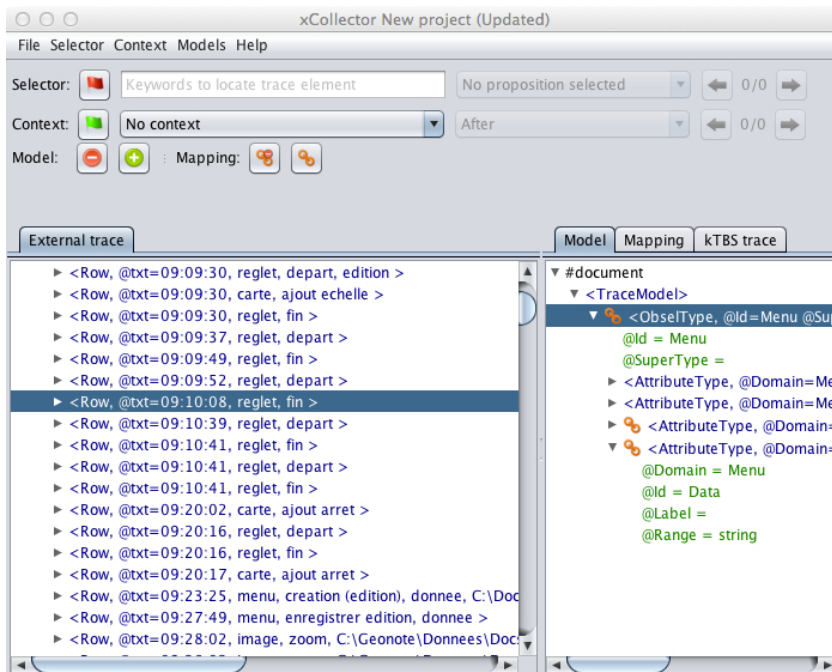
xCollector New project (Updated)

File Selector Context Models Help

Selector: Keywords to locate trace element | No proposition selected | 0/0

Context: No context | After | 0/0

Model: Mapping:

External trace

▶ <Row, @txt=09:09:30, reglet, depart, edition >
▶ <Row, @txt=09:09:30, carte, ajout echelle >
▶ <Row, @txt=09:09:30, reglet, fin >
▶ <Row, @txt=09:09:37, reglet, depart >
▶ <Row, @txt=09:09:49, reglet, fin >
▶ <Row, @txt=09:09:52, reglet, depart >
▶ <Row, @txt=09:10:08, reglet, fin >
▶ <Row, @txt=09:10:39, reglet, depart >
▶ <Row, @txt=09:10:41, reglet, fin >
▶ <Row, @txt=09:10:41, reglet, depart >
▶ <Row, @txt=09:10:41, reglet, fin >
▶ <Row, @txt=09:20:02, carte, ajout arret >
▶ <Row, @txt=09:20:16, reglet, depart >
▶ <Row, @txt=09:20:16, reglet, fin >
▶ <Row, @txt=09:20:17, carte, ajout arret >
▶ <Row, @txt=09:23:25, menu, creation (edition), donnee, C:\Doc
▶ <Row, @txt=09:27:49, menu, enregistrer edition, donnee >
▶ <Row, @txt=09:28:02, image, zoom, C:\Geonote\Donnees\Doc

Model | Mapping | kTBS trace

▼ #document
▼ <TraceModel>
▼ <ObselType, @Id=Menu @Su
@Id = Menu
@SuperType =
▶ <AttributeType, @Domain=Me
▶ <AttributeType, @Domain=Me
▶ <AttributeType, @Domain=
▼ <AttributeType, @Domain=
@Domain = Menu
@Id = Data
@Label =
@Range = string